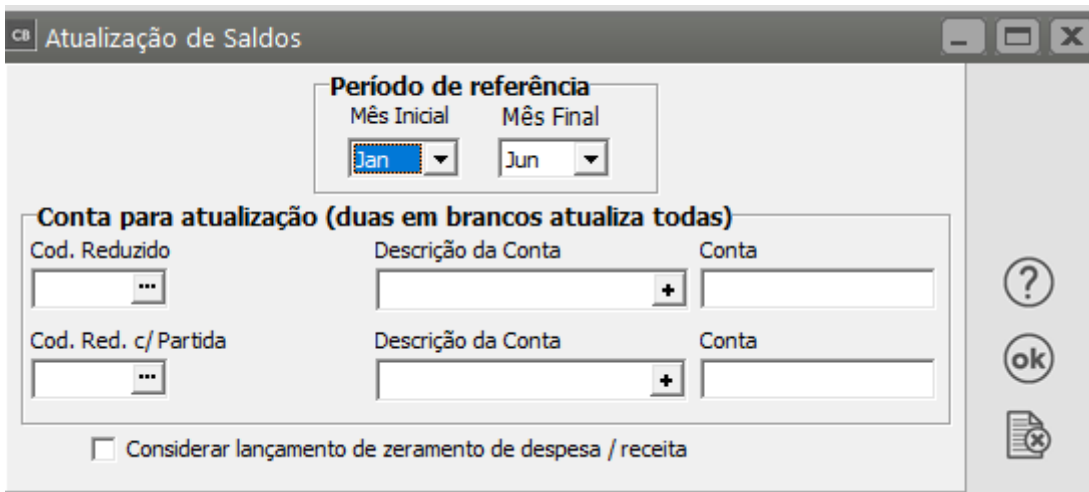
CB Atualização de Saldos

Período de referência
Mês Inicial
Jan
Mês Final
Jun

Conta para atualização (duas em brancos atualiza todas)
Cod. Reduzido
...
Descrição da Conta
+
Conta
Cod. Red. c/ Partida
...
Descrição da Conta
+
Conta

Considerar lançamento de zeramento de despesa / receita

?
ok